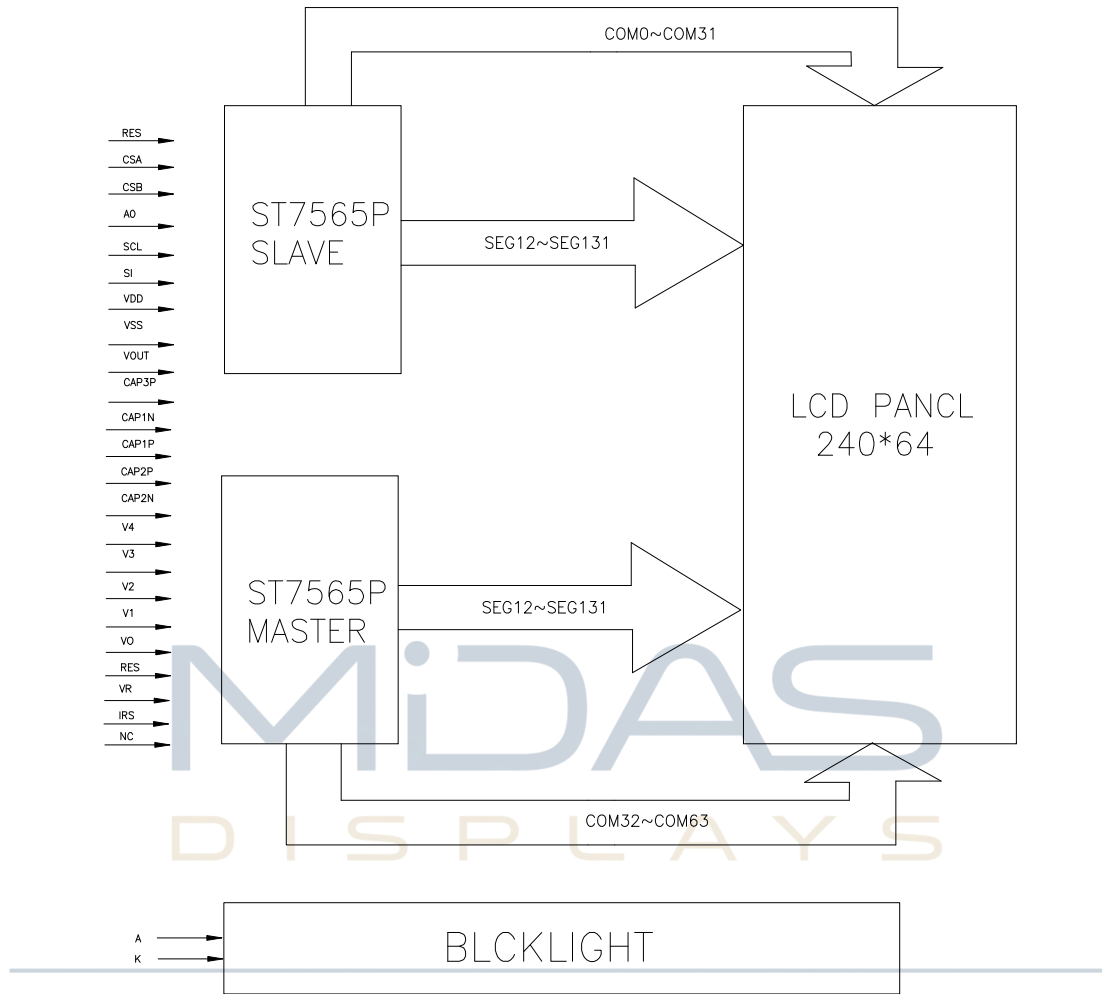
COM0~COM31

RES
CSA
CSB
A0
SCL
SI
VDD
VSS
VOUT
CAP3P
CAP1N
CAP1P
CAP2P
CAP2N
V4
V3
V2
V1
VO
RES
VR
IRS
NC

ST7565P
SLAVE

SEG12~SEG131

LCD PANCL
240*64

ST7565P
MASTER

SEG12~SEG131

MiDAS
DISPLAYS

COM32~COM63

A
K

BLCKLIGHT